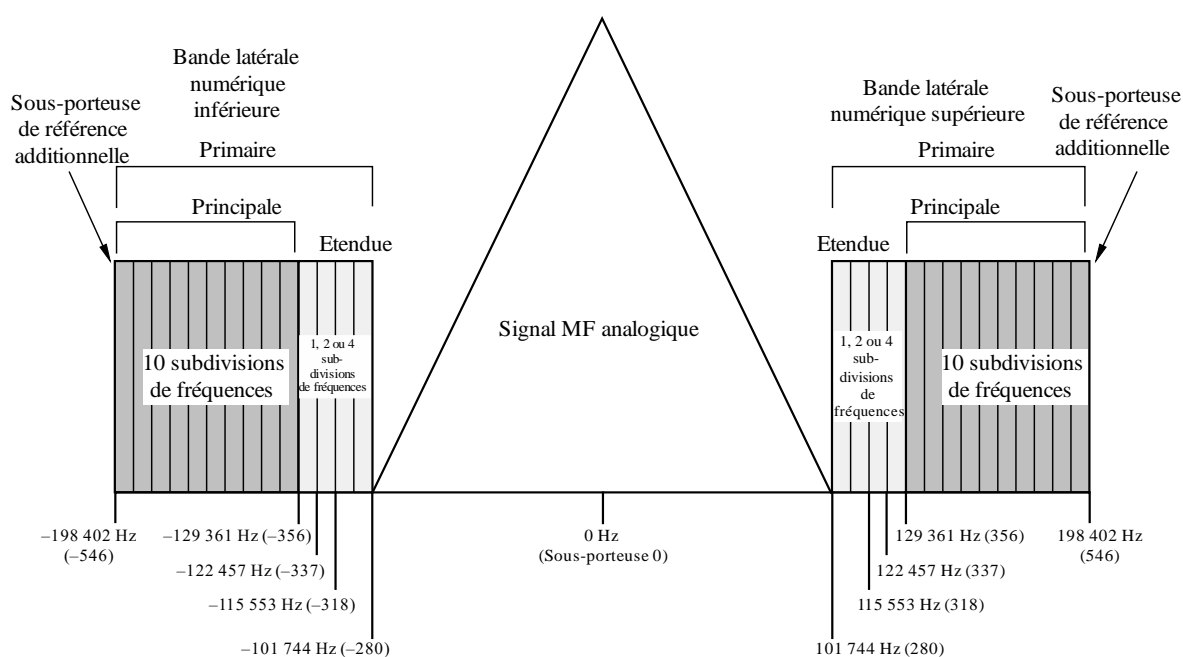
Bande latérale numérique inférieure

Sous-porteuse de référence additionnelle

Primaire

Principale

Etendue

10 subdivisions de fréquences

1, 2 ou 4 sub-divisions de fréquences

Signal MF analogique

Bande latérale numérique supérieure

Sous-porteuse de référence additionnelle

Primaire

Principale

Etendue

1, 2 ou 4 sub-divisions de fréquences

10 subdivisions de fréquences

–198 402 Hz (–546)

–129 361 Hz (–356)

–122 457 Hz (–337)

–115 553 Hz (–318)

–101 744 Hz (–280)

0 Hz (Sous-porteuse 0)

129 361 Hz (356)

198 402 Hz (546)

122 457 Hz (337)

115 553 Hz (318)

101 744 Hz (280)